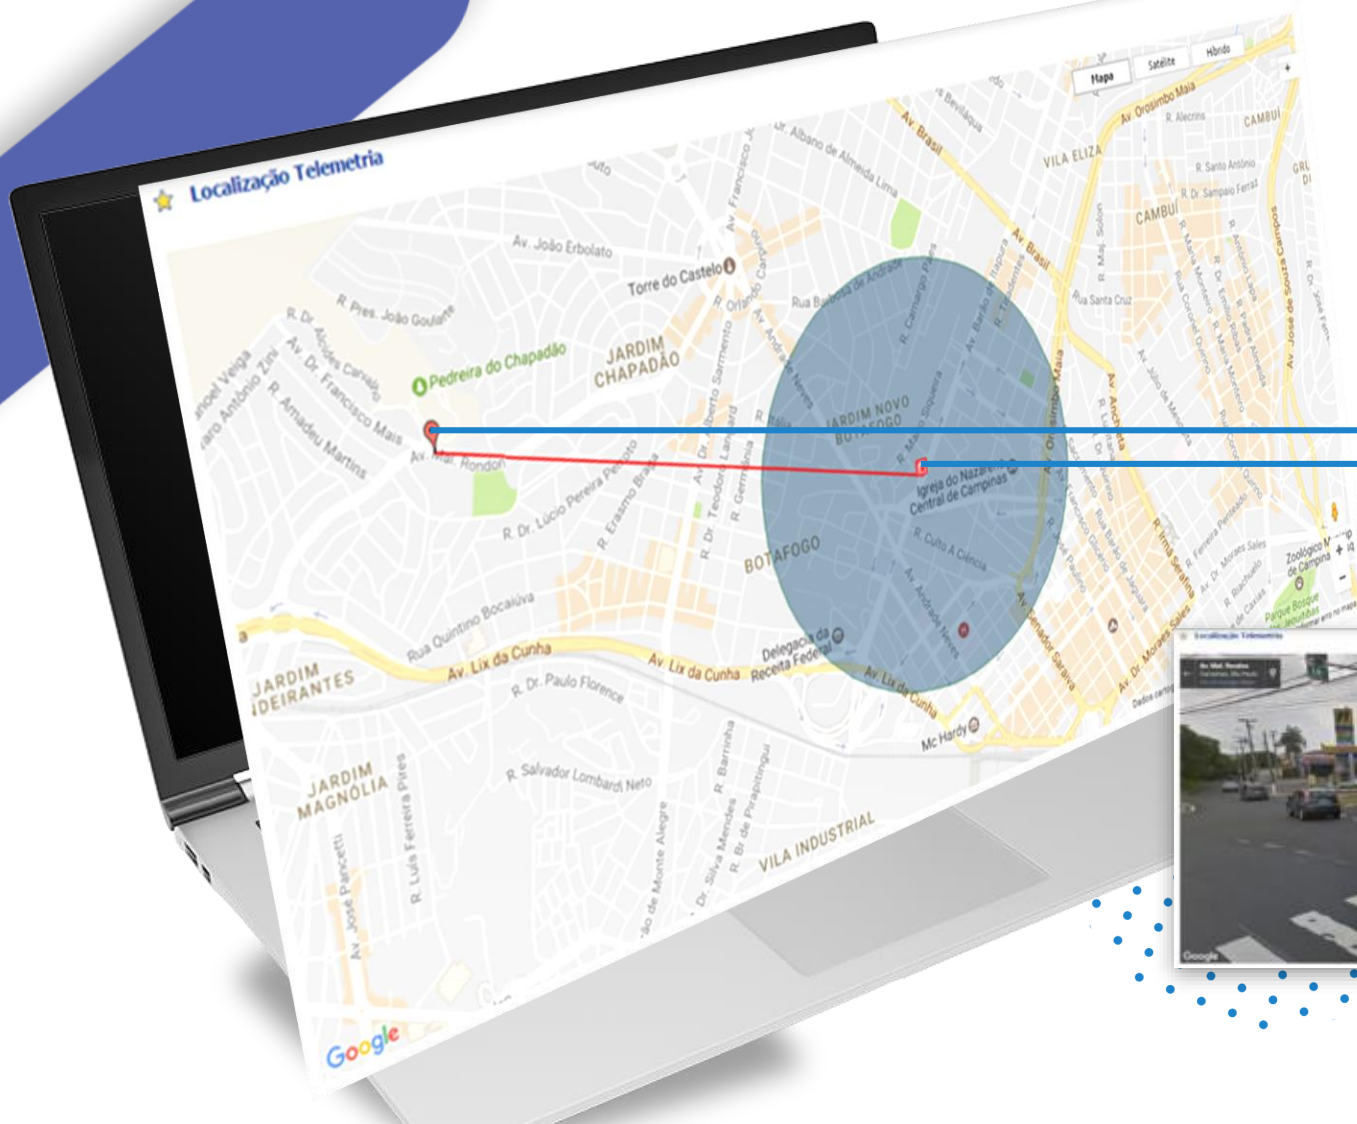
Localização Telemetria

Mapa
Satélite
Híbrido

Av. João Erbolato
Torre do Castelo
Dr. Albano de Almeida Lima
Av. Brasil
VILA ELIZA
Av. Orosimbo Maia
R. Alecrins
CAMBUÍ
R. Santo Antônio
R. Dr. Sampaio Ferraz
CAMBUÍ
R. Pres. João Goulart
Pedreira do Chapadão
JARDIM CHAPADÃO
Rua Barbosa de Andrade
R. Camargo Paes
Av. Barão de Itapura
Av. Brasil
Rua Santa Cruz
Av. José de Souza Campos
R. Dr. Alcides Carvalho
Av. Dr. Francisco Mais
R. Amadeu Martins
Av. Mal. Rondon
JARDIM NOVO BOTAFOGO
R. Mato Siqueira
Igreja do Nazareno Central de Campinas
Av. Orosimbo Maia
Av. Andrade Neves
R. Dr. Lúcio Pereira Peixoto
R. Erasmo Braga
R. Dr. Teodoro Langaard
R. Germânia
BOTAFOGO
R. Culto À Ciência
Av. Andrade Neves
Av. Senador Saraiva
R. Irmã Serafina
Av. Dr. Moraes Sales
Zoológico Municipal de Campinas
Parque Bosque dos Jequitibás
Rua Quintino Bocaiúva
Av. Lix da Cunha
Av. Lix da Cunha
Delegacia da Receita Federal
Av. Lix da Cunha
JARDIM BANDEIRANTES
R. Dr. Paulo Florence
Mc Hardy
JARDIM MAGNÓLIA
R. Salvador Lombardi Neto
R. Barrinha
R. Dr. de Piratininga
R. Luís Ferreira Pires
Av. José Pancetti
VILA INDUSTRIAL
R. Silva Mendes
Dr. Monte Alegre
Google
Dados cartográficos
Localização Telemetria
Av. Mal. Rondon
Google